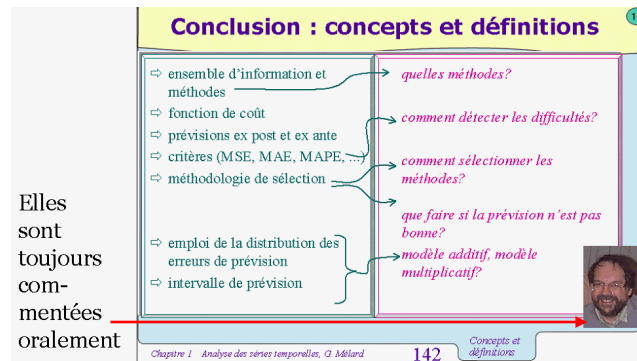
Conclusion : concepts et définitions

1

⇨ ensemble d'information et méthodes
⇨ fonction de coût
⇨ prévisions ex post et ex ante
⇨ critères (MSE, MAE, MAPE, ...)
⇨ méthodologie de sélection

⇨ emploi de la distribution des erreurs de prévision
⇨ intervalle de prévision

quelles méthodes?
comment détecter les difficultés?
comment sélectionner les méthodes?
que faire si la prévision n'est pas bonne?
modèle additif, modèle multiplicatif?

Elles sont toujours commentées oralement

Chapitre 1 Analyse des séries temporelles, G. Mélard

142

Concepts et définitions